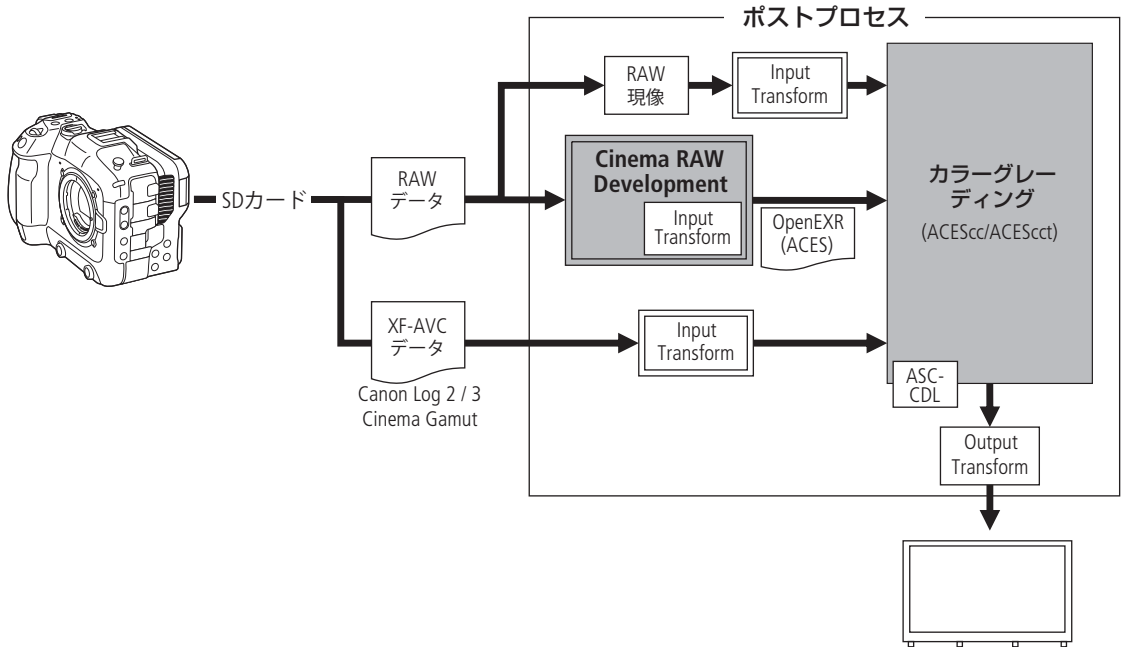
ポストプロセス

SDカード

RAW
データ

RAW
現像

Input
Transform

Cinema RAW
Development

Input
Transform

OpenEXR
(ACES)

カラーグレーディング
(ACEScc/ACEScct)

XF-AVC
データ

Canon Log 2 / 3
Cinema Gamut

Input
Transform

ASC-
CDL

Output
Transform